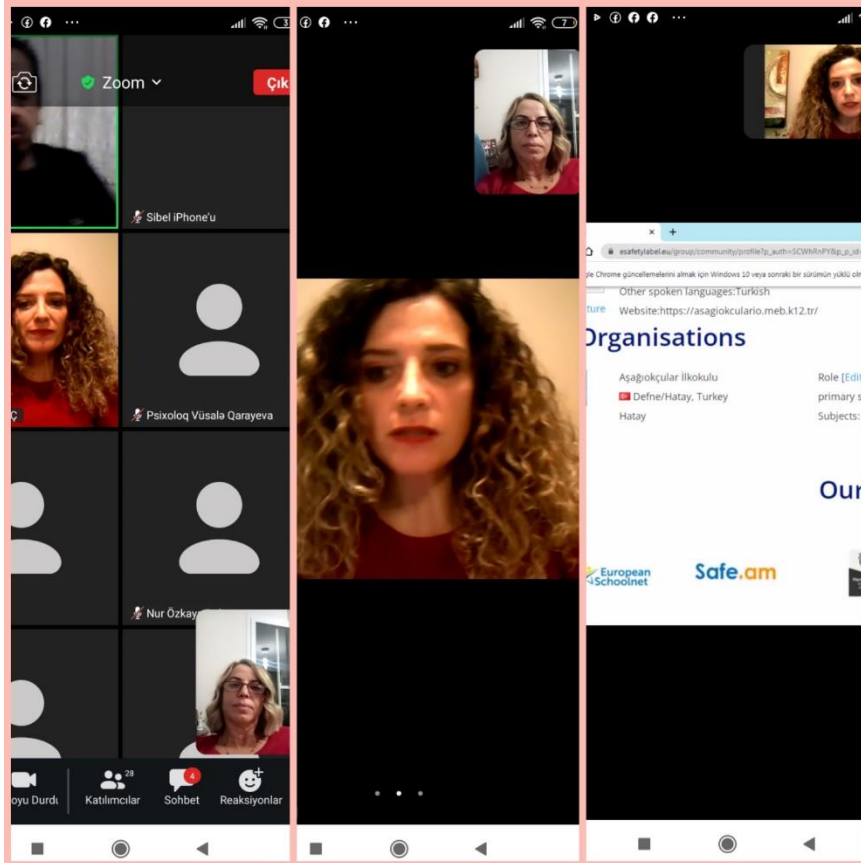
Zoom

Çık

Sibel iPhone'u

Ç

Psixoloq Vüsala Qarayeva

Nur Özkay

oyu Durdu

28

Katılımcılar

4

Sohbet

Reaksiyonlar

esafetylabel.eu/group/community/profile?p_auth=SCWhRnPY&p_p_id

Chrome güncellemelerini almak için Windows 10 veya sonraki bir sürümün yüklü olm

Other spoken languages:Turkish

ture Website:https://asagiokculario.meb.k12.tr/

Organisations

Aşağıokçular İlkokulu

Defne/Hatay, Turkey

Hatay

Role [Edit

primary s

Subjects:

Our

European Schoolnet

Safe.am